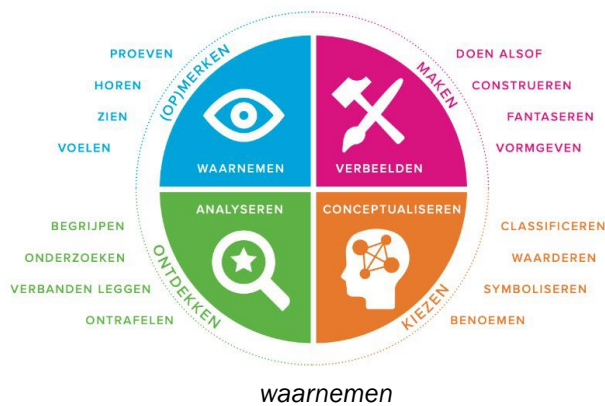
PROEVEN
HOREN
ZIEN
VOELEN

(OP)MERKEN
WAARNEMEN

MAKEN
VERBEELDEN

DOEN ALSOF
CONSTRUEREN
FANTASEREN
VORMGEVEN

BEGRIJPEN
ONDERZOEKEN
VERBANDEN LEGGEN
ONTRAFELEN

ANALYSEREN
ONTDEKKEN

CONCEPTUALISEREN
KIEZEN

CLASSIFICEREN
WAARDEREN
SYMBOLISEREN
BENOEMEN

waarnemen